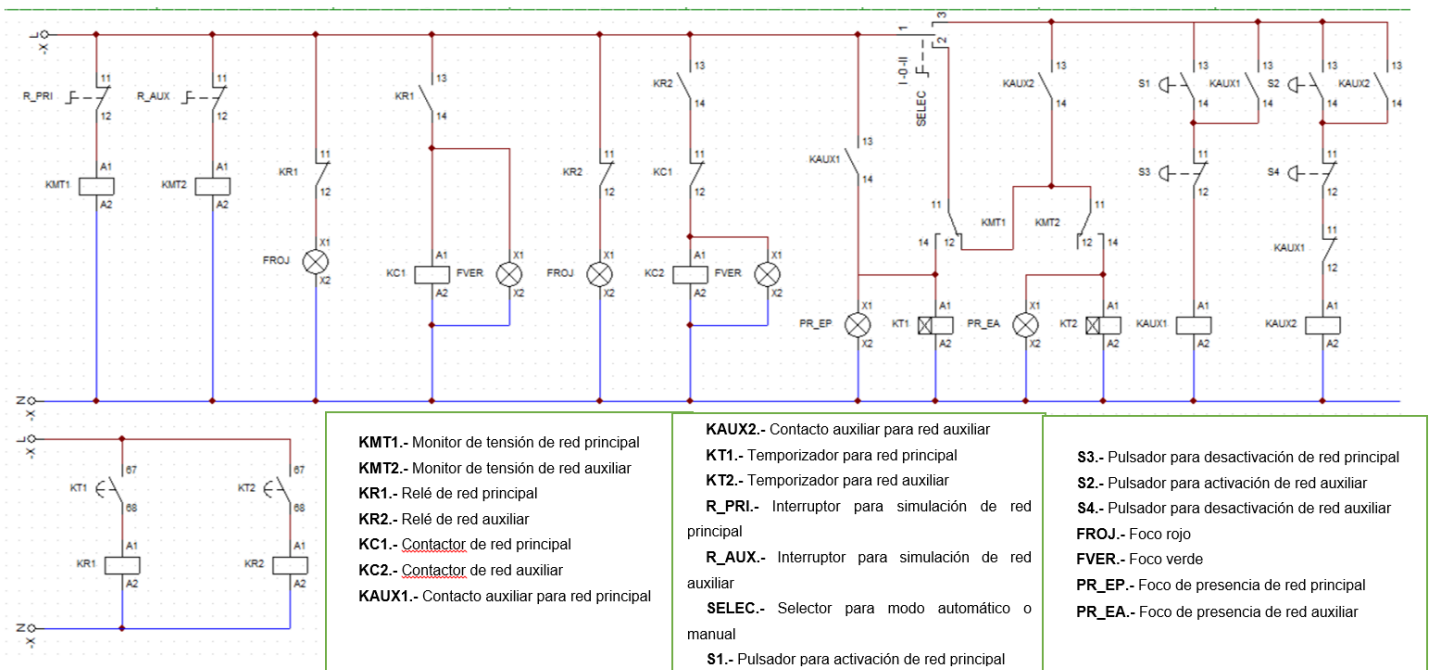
-X L
11
R_PRI
12
A1
KMT1
A2
11
R_AUX
12
A1
KMT2
A2
11
KR1
12
X1
FROJ
X2
13
KR1
14
A1
KC1
A2
X1
FVER
X2
11
KR2
12
X1
FROJ
X2
13
KR2
14
11
KC1
12
A1
KC2
A2
X1
FVER
X2
13
KAUX1
14
X1
PR_EP
X2
1
3
2
I-0-II
SELEC
11
14
12
KMT1
A1
KT1
A2
X1
PR_EA
X2
13
KAUX2
14
KMT2
11
12
14
A1
KT2
A2
S1
13
14
13
KAUX1
14
11
S3
12
A1
KAUX1
A2
S2
13
14
13
KAUX2
14
11
S4
12
11
KAUX1
12
A1
KAUX2
A2
-X N

-X L
67
KT1
68
A1
KR1
A2
67
KT2
68
A1
KR2
A2
-X N

**KMT1.-** Monitor de tensión de red principal
**KMT2.-** Monitor de tensión de red auxiliar
**KR1.-** Relé de red principal
**KR2.-** Relé de red auxiliar
**KC1.-** Contactor de red principal
**KC2.-** Contactor de red auxiliar
**KAUX1.-** Contacto auxiliar para red principal

**KAUX2.-** Contacto auxiliar para red auxiliar
**KT1.-** Temporizador para red principal
**KT2.-** Temporizador para red auxiliar
**R_PRI.-** Interruptor para simulación de red principal
**R_AUX.-** Interruptor para simulación de red auxiliar
**SELEC.-** Selector para modo automático o manual
**S1.-** Pulsador para activación de red principal

**S3.-** Pulsador para desactivación de red principal
**S2.-** Pulsador para activación de red auxiliar
**S4.-** Pulsador para desactivación de red auxiliar
**FROJ.-** Foco rojo
**FVER.-** Foco verde
**PR_EP.-** Foco de presencia de red principal
**PR_EA.-** Foco de presencia de red auxiliar